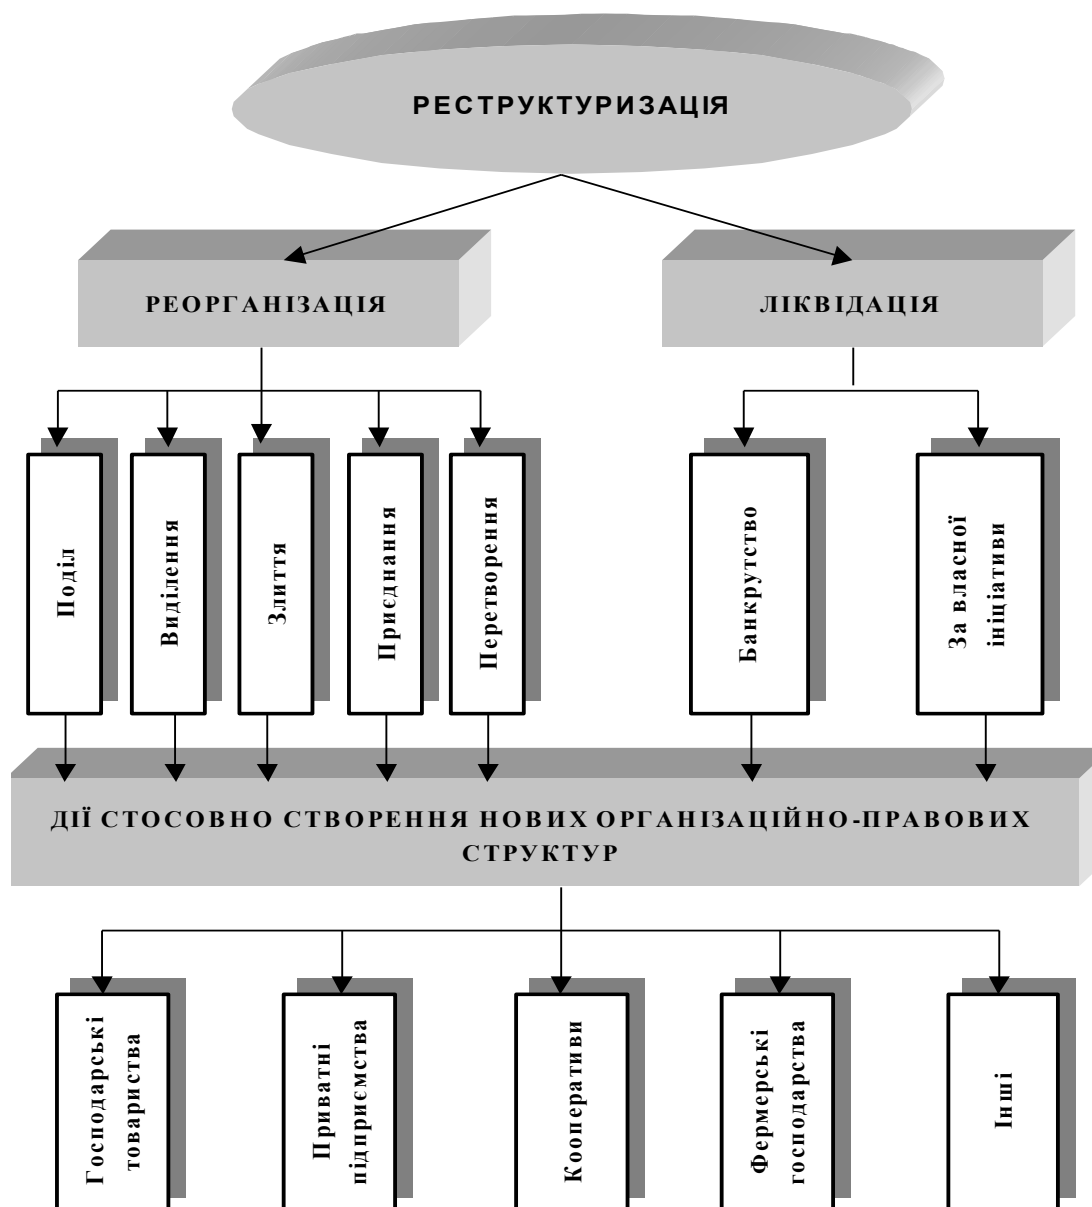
РЕСТРУКТУРИЗАЦІЯ

РЕОРГАНІЗАЦІЯ

ЛІКВІДАЦІЯ

Поділ

Виділення

Злиття

Приєднання

Перетворення

Банкрутство

За власної ініціативи

ДІЇ СТОСОВНО СТВОРЕННЯ НОВИХ ОРГАНІЗАЦІЙНО-ПРАВОВИХ СТРУКТУР

Господарські товариства

Приватні підприємства

Кооперативи

Фермерські господарства

Інші